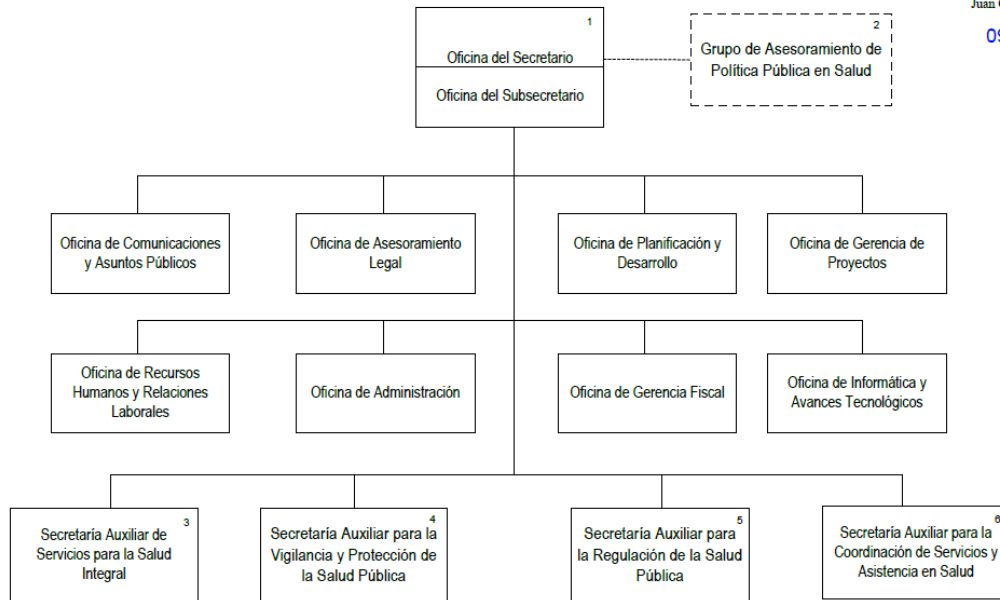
Juan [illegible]

09

1
Oficina del Secretario

Oficina del Subsecretario

2
Grupo de Asesoramiento de Política Pública en Salud

Oficina de Comunicaciones y Asuntos Públicos

Oficina de Asesoramiento Legal

Oficina de Planificación y Desarrollo

Oficina de Gerencia de Proyectos

Oficina de Recursos Humanos y Relaciones Laborales

Oficina de Administración

Oficina de Gerencia Fiscal

Oficina de Informática y Avances Tecnológicos

3
Secretaría Auxiliar de Servicios para la Salud Integral

4
Secretaría Auxiliar para la Vigilancia y Protección de la Salud Pública

5
Secretaría Auxiliar para la Regulación de la Salud Pública

6
Secretaría Auxiliar para la Coordinación de Servicios y Asistencia en Salud